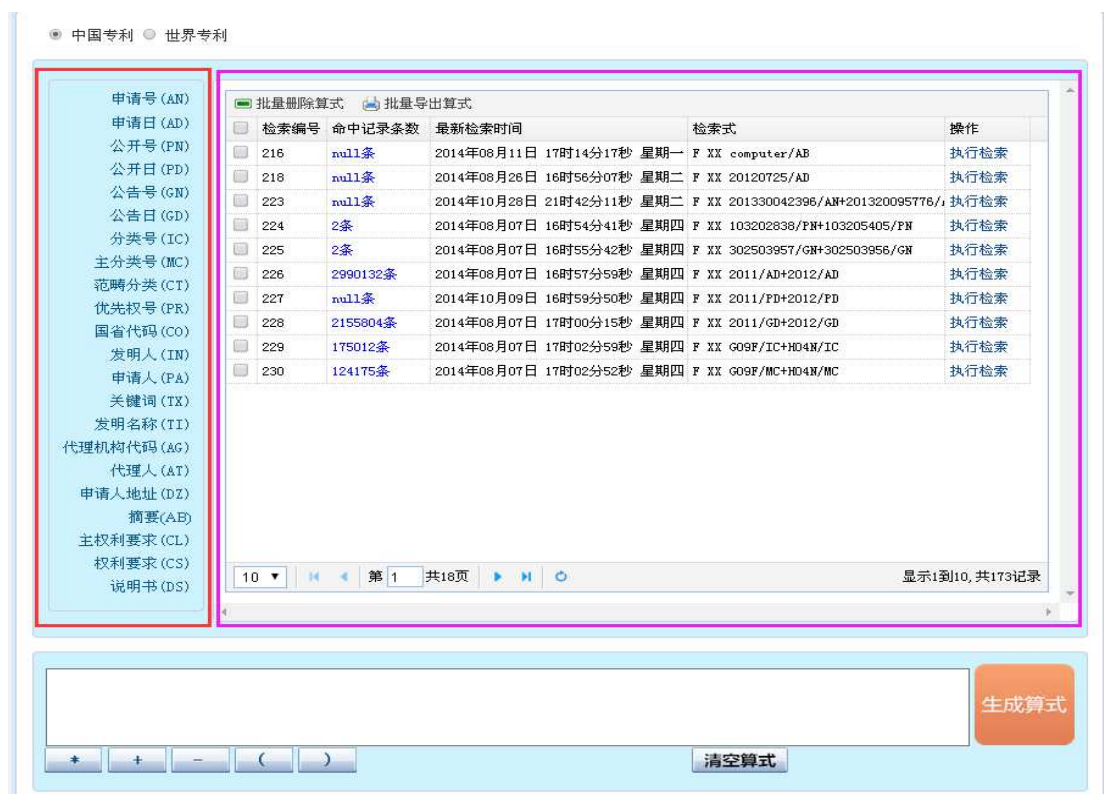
中国专利 世界专利

申请号(AN)
申请日(AD)
公开号(PN)
公开日(PD)
公告号(GN)
公告日(GD)
分类号(IC)
主分类号(MC)
范畴分类(CT)
优先权号(PR)
国省代码(CO)
发明人(IN)
申请人(PA)
关键词(TX)
发明名称(TI)
代理机构代码(AG)
代理人(AT)
申请人地址(DZ)
摘要(AB)
主权利要求(CL)
权利要求(CS)
说明书(DS)

批量删除算式 批量导出算式

| | 检索编号 | 命中记录条数 | 最新检索时间 | 检索式 | 操作 |
|---|---|---|---|---|---|
| | 216 | null条 | 2014年08月11日 17时14分17秒 星期一 | F XX computer/AB | 执行检索 |
| | 218 | null条 | 2014年08月26日 16时56分07秒 星期二 | F XX 20120725/AD | 执行检索 |
| | 223 | null条 | 2014年10月28日 21时42分11秒 星期二 | F XX 201330042396/AN+201320095776/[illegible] | 执行检索 |
| | 224 | 2条 | 2014年08月07日 16时54分41秒 星期四 | F XX 103202838/PN+103205405/PN | 执行检索 |
| | 225 | 2条 | 2014年08月07日 16时55分42秒 星期四 | F XX 302503957/GN+302503956/GN | 执行检索 |
| | 226 | 2990132条 | 2014年08月07日 16时57分59秒 星期四 | F XX 2011/AD+2012/AD | 执行检索 |
| | 227 | null条 | 2014年10月09日 16时59分50秒 星期四 | F XX 2011/PD+2012/PD | 执行检索 |
| | 228 | 2155804条 | 2014年08月07日 17时00分15秒 星期四 | F XX 2011/GD+2012/GD | 执行检索 |
| | 229 | 175012条 | 2014年08月07日 17时02分59秒 星期四 | F XX G09F/IC+H04N/IC | 执行检索 |
| | 230 | 124175条 | 2014年08月07日 17时02分52秒 星期四 | F XX G09F/MC+H04N/MC | 执行检索 |

10 第 1 共18页 显示1到10,共173记录

生成算式

* + − ( ) 清空算式